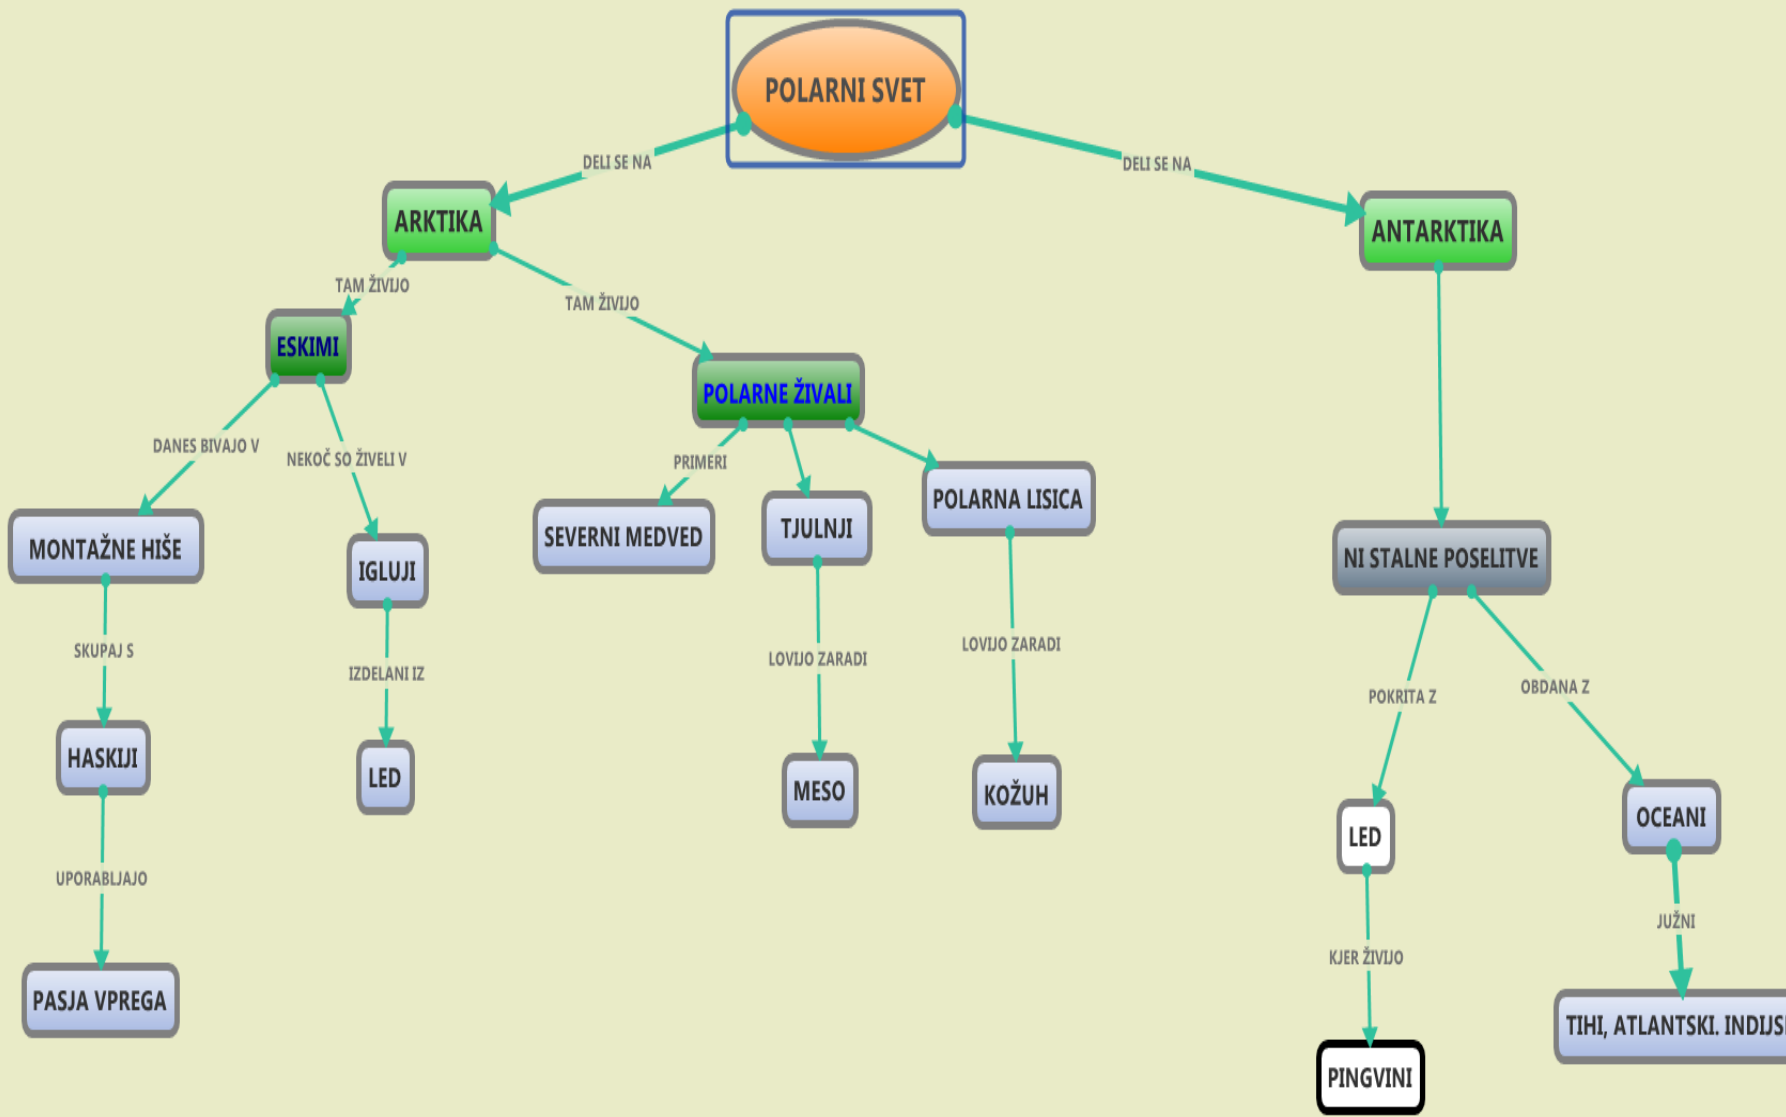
POLARNI SVET

DELI SE NA

ARKTIKA

DELI SE NA

ANTARKTIKA

TAM ŽIVIJO

ESKIMI

TAM ŽIVIJO

POLARNE ŽIVALI

DANES BIVAJO V

NEKOČ SO ŽIVELI V

MONTAŽNE HIŠE

SKUPAJ S

HASKIJI

UPORABLJAJO

PASJA VPREGA

IGLUJI

IZDELANI IZ

LED

PRIMERI

SEVERNI MEDVED

TJULNJI

LOVIJO ZARADI

MESO

POLARNA LISICA

LOVIJO ZARADI

KOŽUH

NI STALNE POSELITVE

POKRITA Z

LED

KJER ŽIVIJO

PINGVINI

OBDANA Z

OCEANI

JUŽNI

TIHI, ATLANTSKI, INDIJS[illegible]